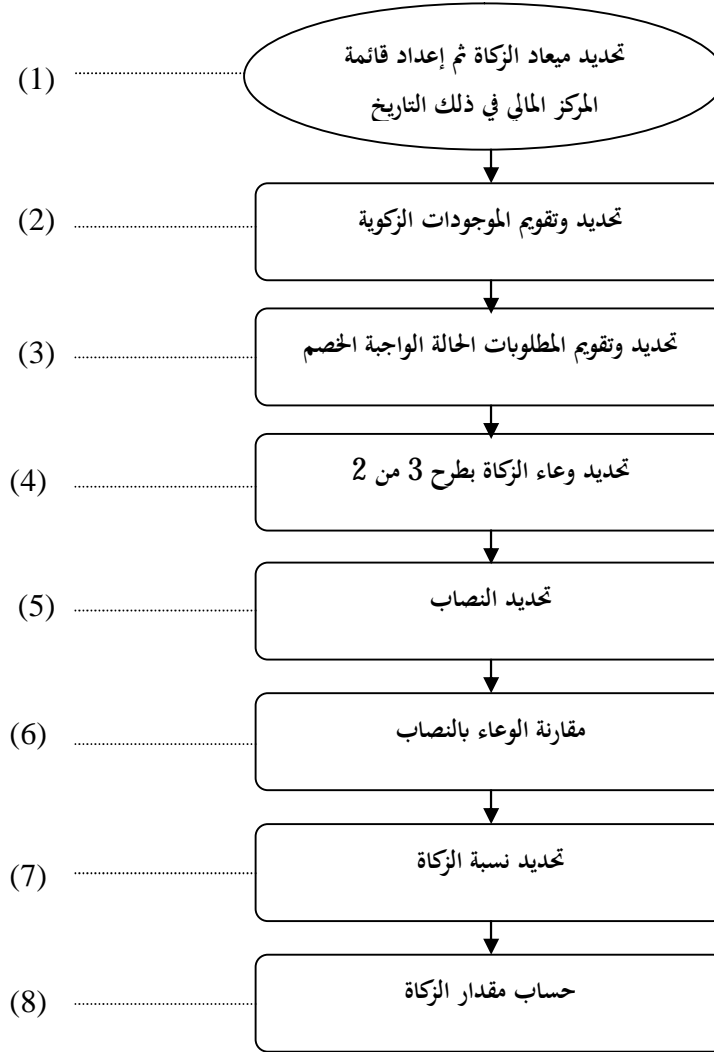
(1) تحديد ميعاد الزكاة ثم إعداد قائمة المركز المالي في ذلك التاريخ

(2) تحديد وتقويم الموجودات الزكوية

(3) تحديد وتقويم المطلوبات الحالة الواجبة الخصم

(4) تحديد وعاء الزكاة بطرح 3 من 2

(5) تحديد النصاب

(6) مقارنة الوعاء بالنصاب

(7) تحديد نسبة الزكاة

(8) حساب مقدار الزكاة